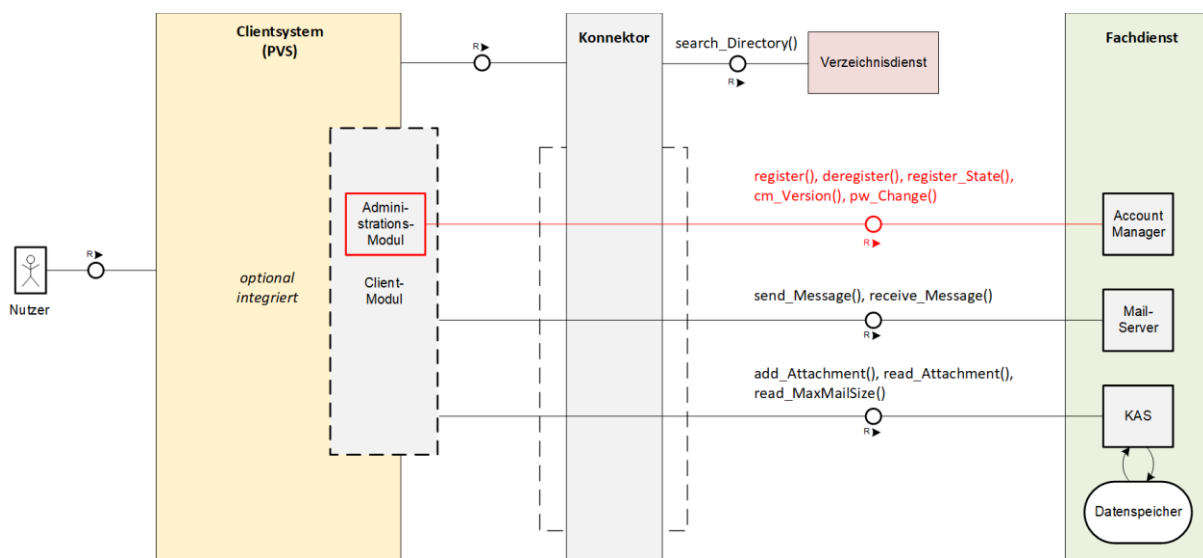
Clientsystem (PVS)

R

Konnektor

search_Directory()

R

Verzeichnisdienst

Fachdienst

Administrations-Modul

register(), deregister(), register_State(), cm_Version(), pw_Change()

R

Account Manager

R

Nutzer

optional integriert

Client-Modul

send_Message(), receive_Message()

R

Mail-Server

add_Attachment(), read_Attachment(), read_MaxMailSize()

R

KAS

Datenspeicher